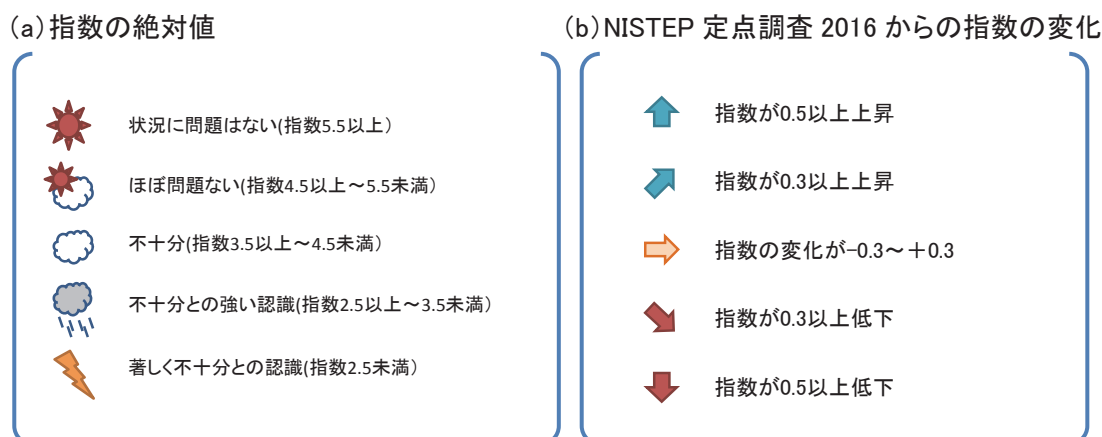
(a) 指数の絶対値

状況に問題はない(指数5.5以上)

ほぼ問題ない(指数4.5以上～5.5未満)

不十分(指数3.5以上～4.5未満)

不十分との強い認識(指数2.5以上～3.5未満)

著しく不十分との認識(指数2.5未満)

(b) NISTEP 定点調査 2016 からの指数の変化

指数が0.5以上上昇

指数が0.3以上上昇

指数の変化が−0.3～＋0.3

指数が0.3以上低下

指数が0.5以上低下